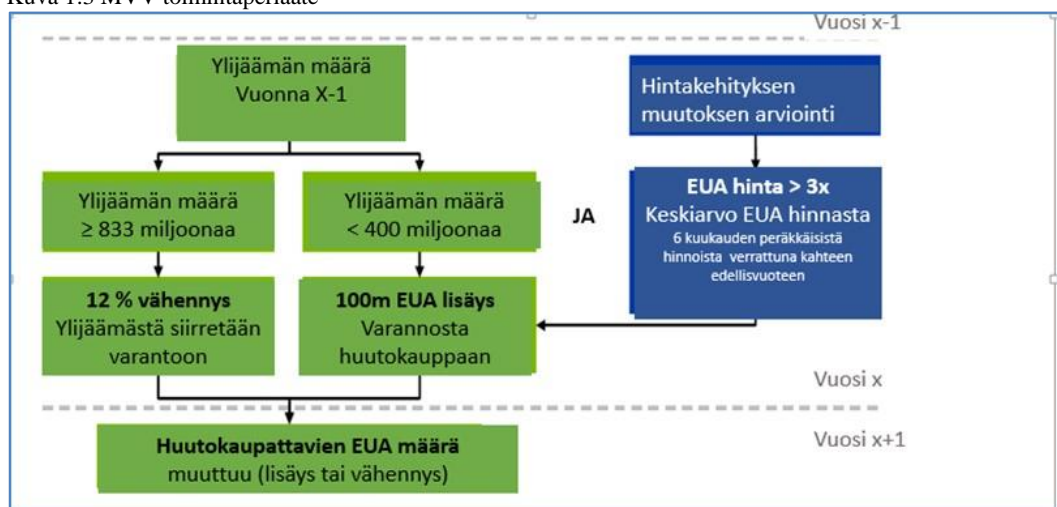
Kuva 1.3 MVV toimintaperiaate

Vuosi x-1

Ylijäämän määrä
Vuonna X-1

Hintakehityksen muutoksen arviointi

Ylijäämän määrä
≥ 833 miljoonaa

Ylijäämän määrä
< 400 miljoonaa

JA

EUA hinta > 3x
Keskiarvo EUA hinnasta
6 kuukauden peräkkäisistä hinnoista verrattuna kahteen edellisvuoteen

12 % vähennys
Ylijäämästä siirretään varantoon

100m EUA lisäys
Varannosta huutokauppaan

Vuosi x

Huutokaupattavien EUA määrä
muuttuu (lisäys tai vähennys)

Vuosi x+1